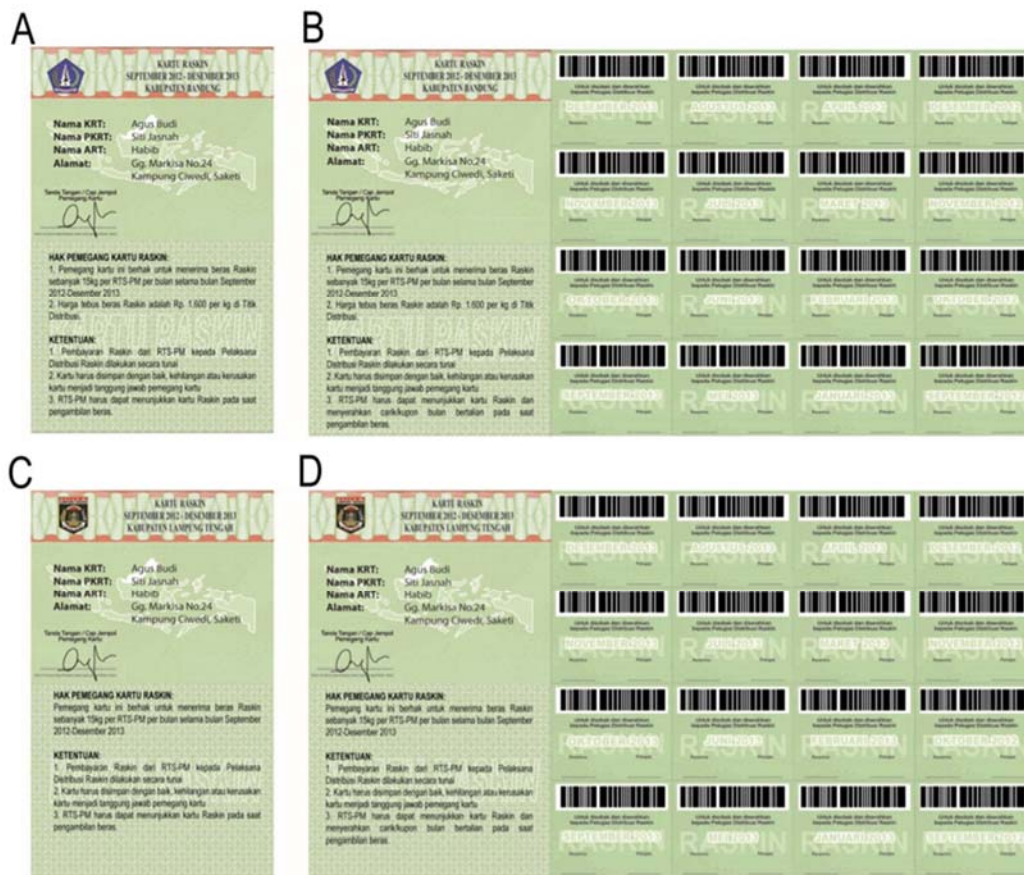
A

KARTU RASKIN
SEPTEMBER 2012 - DESEMBER 2013
KABUPATEN BANDUNG

Nama KRT: Agus Budi
Nama PKRT: Siti Jasnah
Nama ART: Habib
Alamat: Gg. Markisa No.24 Kampung Ciwedi, Saketi

Tanda Tangan / Cap Jempol Pemegang Kartu

HAK PEMEGANG KARTU RASKIN:
1. Pemegang kartu ini berhak untuk menerima beras Raskin sebanyak 15kg per RTS-PM per bulan selama bulan September 2012-Desember 2013.
2. Harga tebus beras Raskin adalah Rp. 1.600 per kg di Titik Distribusi.

KETENTUAN:
1. Pembayaran Raskin dari RTS-PM kepada Pelaksana Distribusi Raskin dilakukan secara tunai
2. Kartu harus disimpan dengan baik, kehilangan atau kerusakan kartu menjadi tanggung jawab pemegang kartu
3. RTS-PM harus dapat menunjukkan kartu Raskin pada saat pengambilan beras.

B

KARTU RASKIN
SEPTEMBER 2012 - DESEMBER 2013
KABUPATEN BANDUNG

Nama KRT: Agus Budi
Nama PKRT: Siti Jasnah
Nama ART: Habib
Alamat: Gg. Markisa No.24 Kampung Ciwedi, Saketi

Tanda Tangan / Cap Jempol Pemegang Kartu

HAK PEMEGANG KARTU RASKIN:
1. Pemegang kartu ini berhak untuk menerima beras Raskin sebanyak 15kg per RTS-PM per bulan selama bulan September 2012-Desember 2013.
2. Harga tebus beras Raskin adalah Rp. 1.600 per kg di Titik Distribusi.

KETENTUAN:
1. Pembayaran Raskin dari RTS-PM kepada Pelaksana Distribusi Raskin dilakukan secara tunai
2. Kartu harus disimpan dengan baik, kehilangan atau kerusakan kartu menjadi tanggung jawab pemegang kartu
3. RTS-PM harus dapat menunjukkan kartu Raskin dan menyerahkan cari/kupon bulan bertalian pada saat pengambilan beras.

DESEMBER 2013 AGUSTUS 2013 APRIL 2013 DESEMBER 2012
NOVEMBER 2013 JULI 2013 MARET 2013 NOVEMBER 2012
OKTOBER 2013 JUNI 2013 FEBRUARI 2013 OKTOBER 2012
SEPTEMBER 2013 MEI 2013 JANUARI 2013 SEPTEMBER 2012

C

KARTU RASKIN
SEPTEMBER 2012 - DESEMBER 2013
KABUPATEN LAMPUNG TENGAH

Nama KRT: Agus Budi
Nama PKRT: Siti Jasnah
Nama ART: Habib
Alamat: Gg. Markisa No.24 Kampung Ciwedi, Saketi

Tanda Tangan / Cap Jempol Pemegang Kartu

HAK PEMEGANG KARTU RASKIN:
Pemegang kartu ini berhak untuk menerima beras Raskin sebanyak 15kg per RTS-PM per bulan selama bulan September 2012-Desember 2013

KETENTUAN:
1. Pembayaran Raskin dari RTS-PM kepada Pelaksana Distribusi Raskin dilakukan secara tunai
2. Kartu harus disimpan dengan baik, kehilangan atau kerusakan kartu menjadi tanggung jawab pemegang kartu
3. RTS-PM harus dapat menunjukkan kartu Raskin pada saat pengambilan beras.

D

KARTU RASKIN
SEPTEMBER 2012 - DESEMBER 2013
KABUPATEN LAMPUNG TENGAH

Nama KRT: Agus Budi
Nama PKRT: Siti Jasnah
Nama ART: Habib
Alamat: Gg. Markisa No.24 Kampung Ciwedi, Saketi

Tanda Tangan / Cap Jempol Pemegang Kartu

HAK PEMEGANG KARTU RASKIN:
Pemegang kartu ini berhak untuk menerima beras Raskin sebanyak 15kg per RTS-PM per bulan selama bulan September 2012-Desember 2013

KETENTUAN:
1. Pembayaran Raskin dari RTS-PM kepada Pelaksana Distribusi Raskin dilakukan secara tunai
2. Kartu harus disimpan dengan baik, kehilangan atau kerusakan kartu menjadi tanggung jawab pemegang kartu
3. RTS-PM harus dapat menunjukkan kartu Raskin dan menyerahkan cari/kupon bulan bertalian pada saat pengambilan beras.

DESEMBER 2013 AGUSTUS 2013 APRIL 2013 DESEMBER 2012
NOVEMBER 2013 JULI 2013 MARET 2013 NOVEMBER 2012
OKTOBER 2013 JUNI 2013 FEBRUARI 2013 OKTOBER 2012
SEPTEMBER 2013 MEI 2013 JANUARI 2013 SEPTEMBER 2012